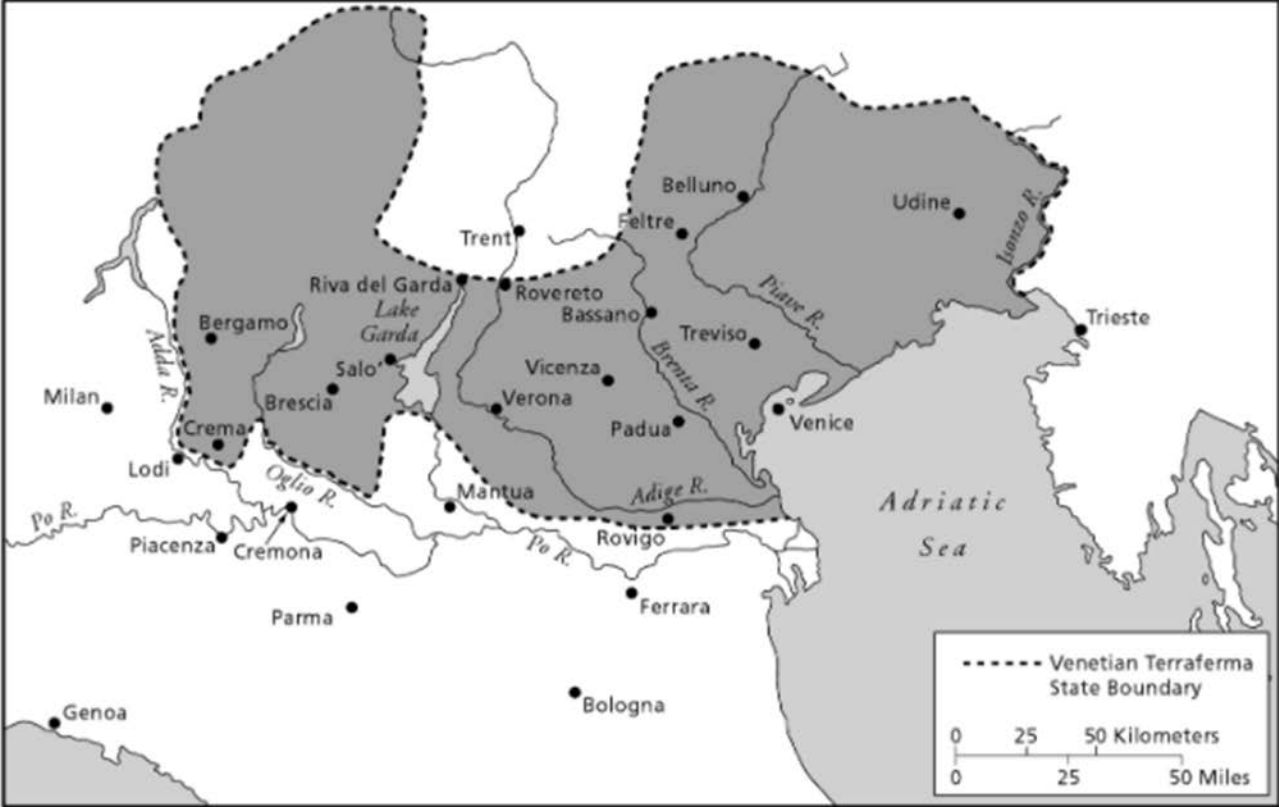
Belluno
Udine
Isonzo R.
Trent
Feltre
Riva del Garda
Rovereto
Piave R.
Bassano
Bergamo
Lake Garda
Treviso
Trieste
Adda R.
Salo'
Vicenza
Brenta R.
Milan
Brescia
Verona
Venice
Crema
Padua
Lodi
Oglio R.
Mantua
Adige R.
Adriatic Sea
Po R.
Piacenza
Cremona
Po R.
Rovigo
Parma
Ferrara
Venetian Terraferma State Boundary
Genoa
Bologna
0 25 50 Kilometers
0 25 50 Miles